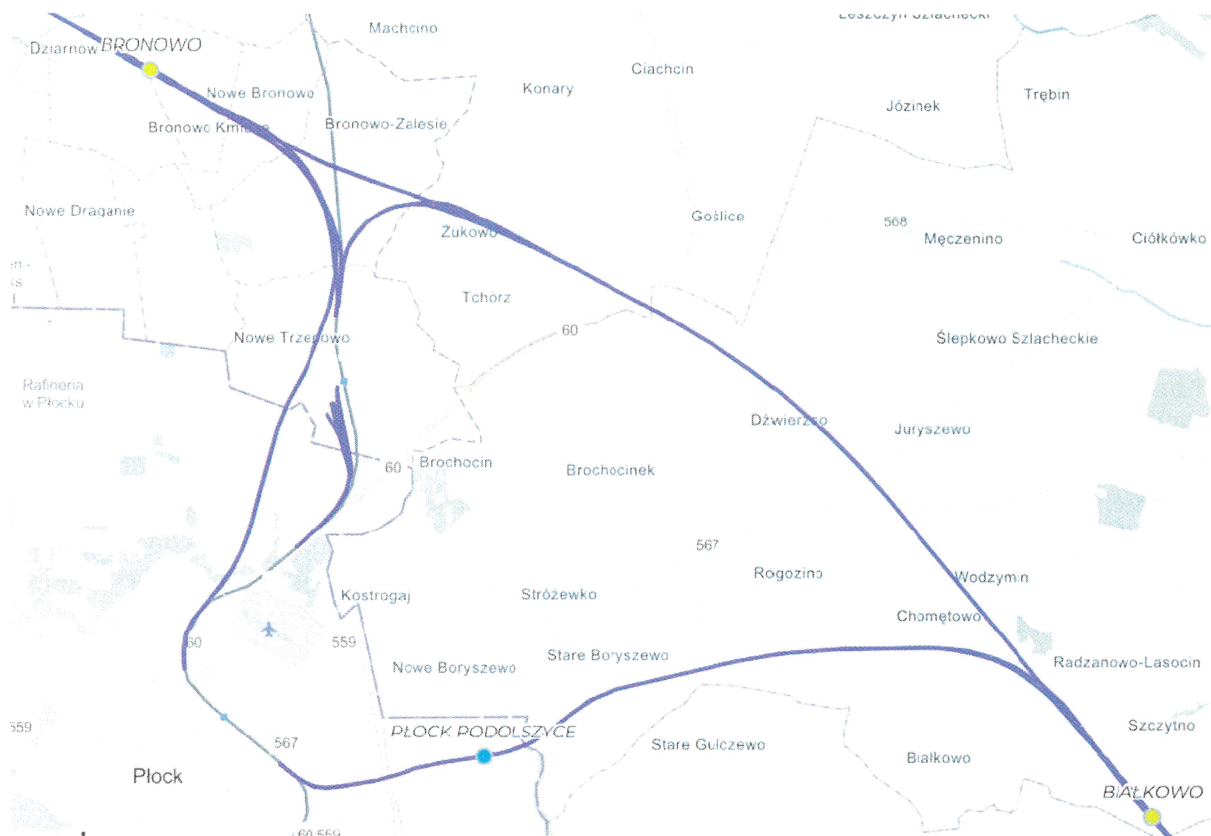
Leszczyn Szlachecki
Machcino
Dziarnow
BRONOWO
Ciachcin
Konary
Nowe Bronowo
Józinek
Trębin
Bronowo Kmiece
Bronowo-Zalesie
Nowe Draganie
Goślice
568
Męczenino
Ciółkówko
Żukowo
Tchórz
60
Nowe Trzepowo
Ślepkowo Szlacheckie
Rafineria w Płocku
Dźwierzno
Juryszewo
60
Brochocin
Brochocinek
567
Rogozino
Wodzymin
Kostrogaj
Stróżewko
Chomętowo
60
559
Nowe Boryszewo
Stare Boryszewo
Radzanowo-Lasocin
PŁOCK PODOLSZYCE
559
567
Stare Gulczewo
Szczytno
Płock
Białkowo
BIAŁKOWO
60 559